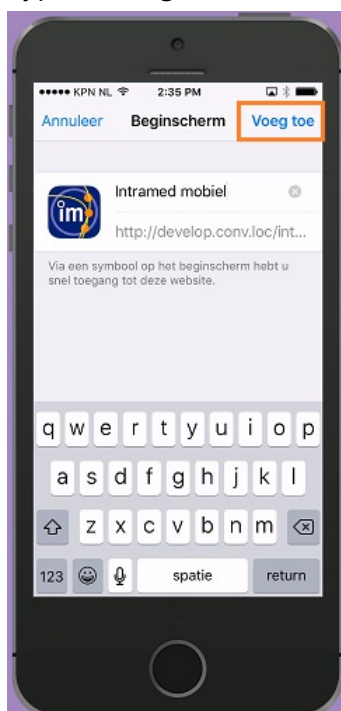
●●●●● KPN NL 2:35 PM

Annuleer Beginscherm Voeg toe

im

Intramed mobiel

http://develop.conv.loc/int...

Via een symbool op het beginscherm hebt u snel toegang tot deze website.

q w e r t y u i o p

a s d f g h j k l

z x c v b n m

123 spatie return